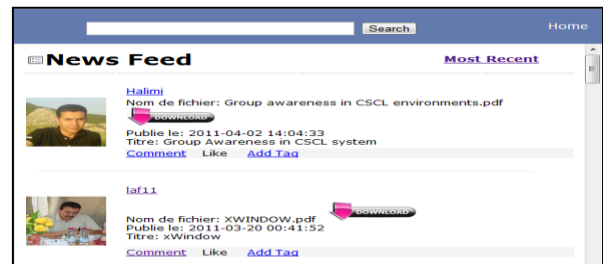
Search Home

News Feed Most Recent

Halimi
Nom de fichier: Group awareness in CSCL environments.pdf
DOWNLOAD
Publie le: 2011-04-02 14:04:33
Titre: Group Awareness in CSCL system
Comment Like Add Tag

laf11
Nom de fichier: XWINDOW.pdf
DOWNLOAD
Publie le: 2011-03-20 00:41:52
Titre: xWindow
Comment Like Add Tag